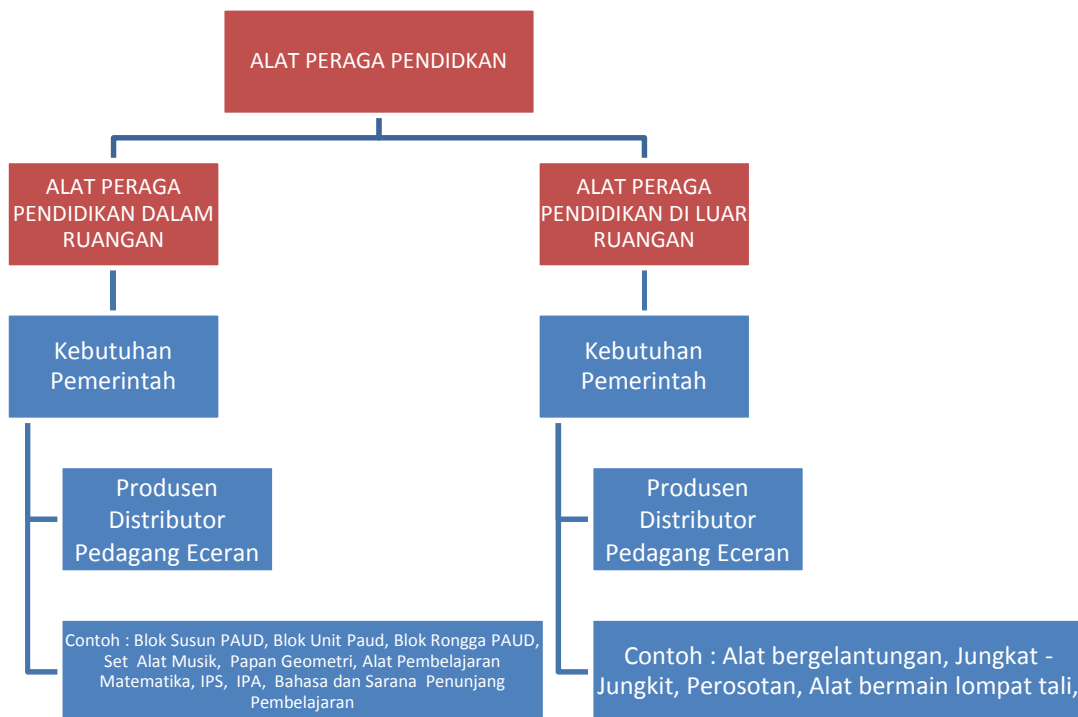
ALAT PERAGA PENDIDKAN

ALAT PERAGA PENDIDIKAN DALAM RUANGAN

Kebutuhan Pemerintah

Produsen Distributor Pedagang Eceran

Contoh : Blok Susun PAUD, Blok Unit Paud, Blok Rongga PAUD, Set Alat Musik, Papan Geometri, Alat Pembelajaran Matematika, IPS, IPA, Bahasa dan Sarana Penunjang Pembelajaran

ALAT PERAGA PENDIDIKAN DI LUAR RUANGAN

Kebutuhan Pemerintah

Produsen Distributor Pedagang Eceran

Contoh : Alat bergelantungan, Jungkat - Jungkit, Perosotan, Alat bermain lompat tali,